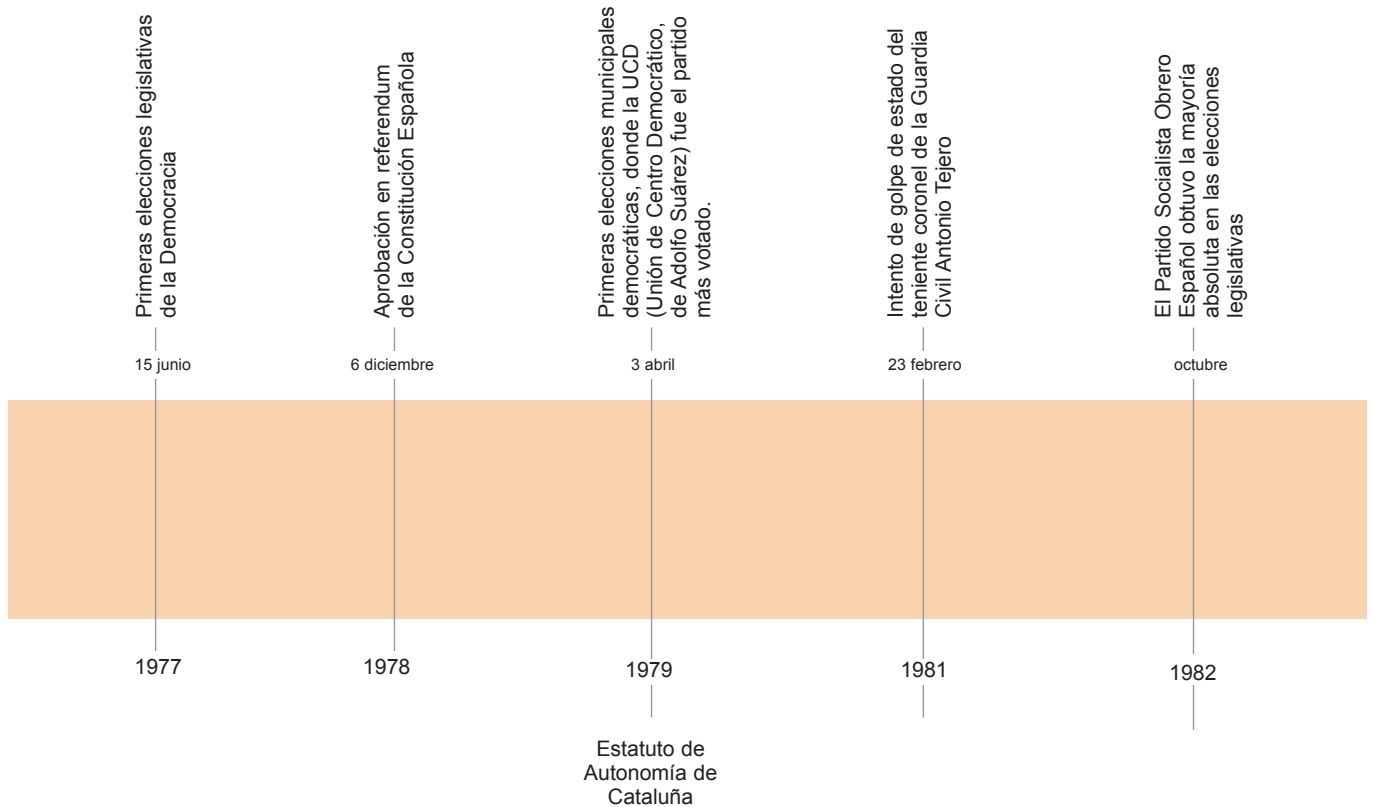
Primeras elecciones legislativas de la Democracia

15 junio

1977

Aprobación en referendum de la Constitución Española

6 diciembre

1978

Primeras elecciones municipales democráticas, donde la UCD (Unión de Centro Democrático, de Adolfo Suárez) fue el partido más votado.

3 abril

1979

Estatuto de Autonomía de Cataluña

Intento de golpe de estado del teniente coronel de la Guardia Civil Antonio Tejero

23 febrero

1981

El Partido Socialista Obrero Español obtuvo la mayoría absoluta en las elecciones legislativas

octubre

1982